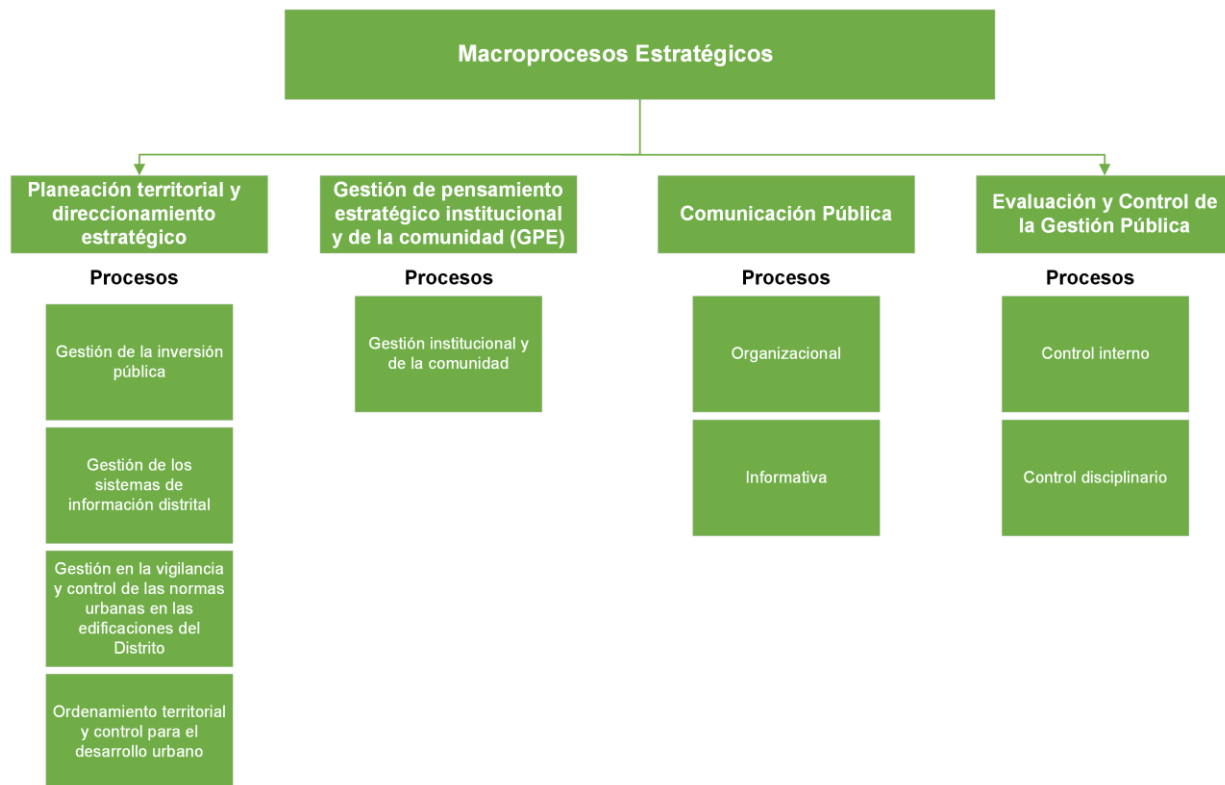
Macroprocesos Estratégicos

Planeación territorial y direccionamiento estratégico

Procesos

Gestión de la inversión pública

Gestión de los sistemas de información distrital

Gestión en la vigilancia y control de las normas urbanas en las edificaciones del Distrito

Ordenamiento territorial y control para el desarrollo urbano

Gestión de pensamiento estratégico institucional y de la comunidad (GPE)

Procesos

Gestión institucional y de la comunidad

Comunicación Pública

Procesos

Organizacional

Informativa

Evaluación y Control de la Gestión Pública

Procesos

Control interno

Control disciplinario